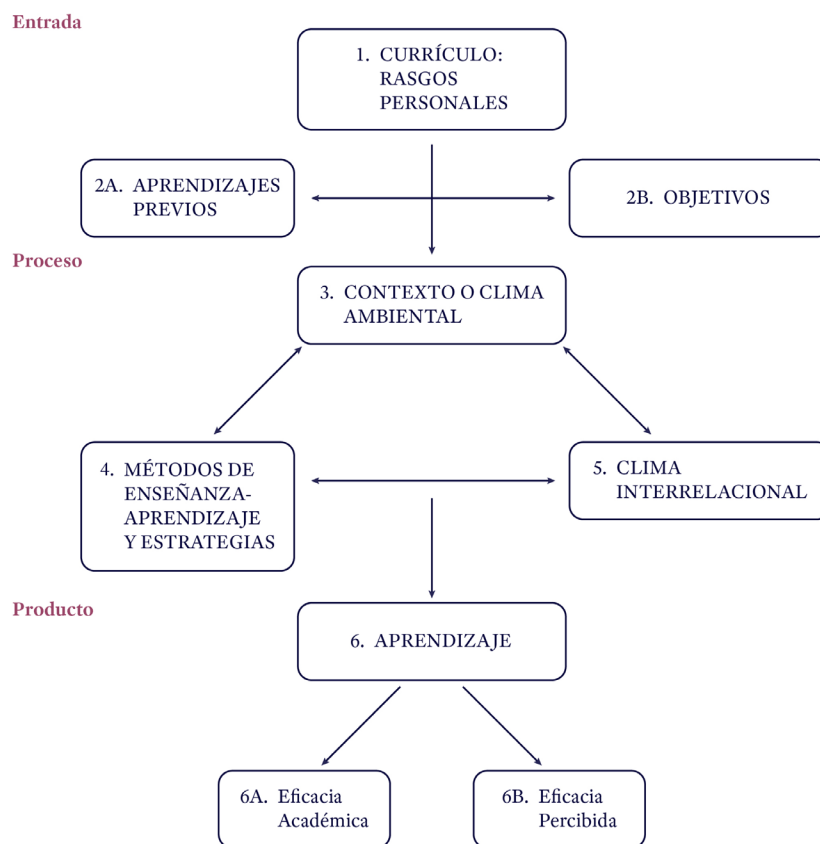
Entrada

1. CURRÍCULO: RASGOS PERSONALES

2A. APRENDIZAJES PREVIOS

2B. OBJETIVOS

Proceso

3. CONTEXTO O CLIMA AMBIENTAL

4. MÉTODOS DE ENSEÑANZA-APRENDIZAJE Y ESTRATEGIAS

5. CLIMA INTERRELACIONAL

Producto

6. APRENDIZAJE

6A. Eficacia Académica

6B. Eficacia Percibida